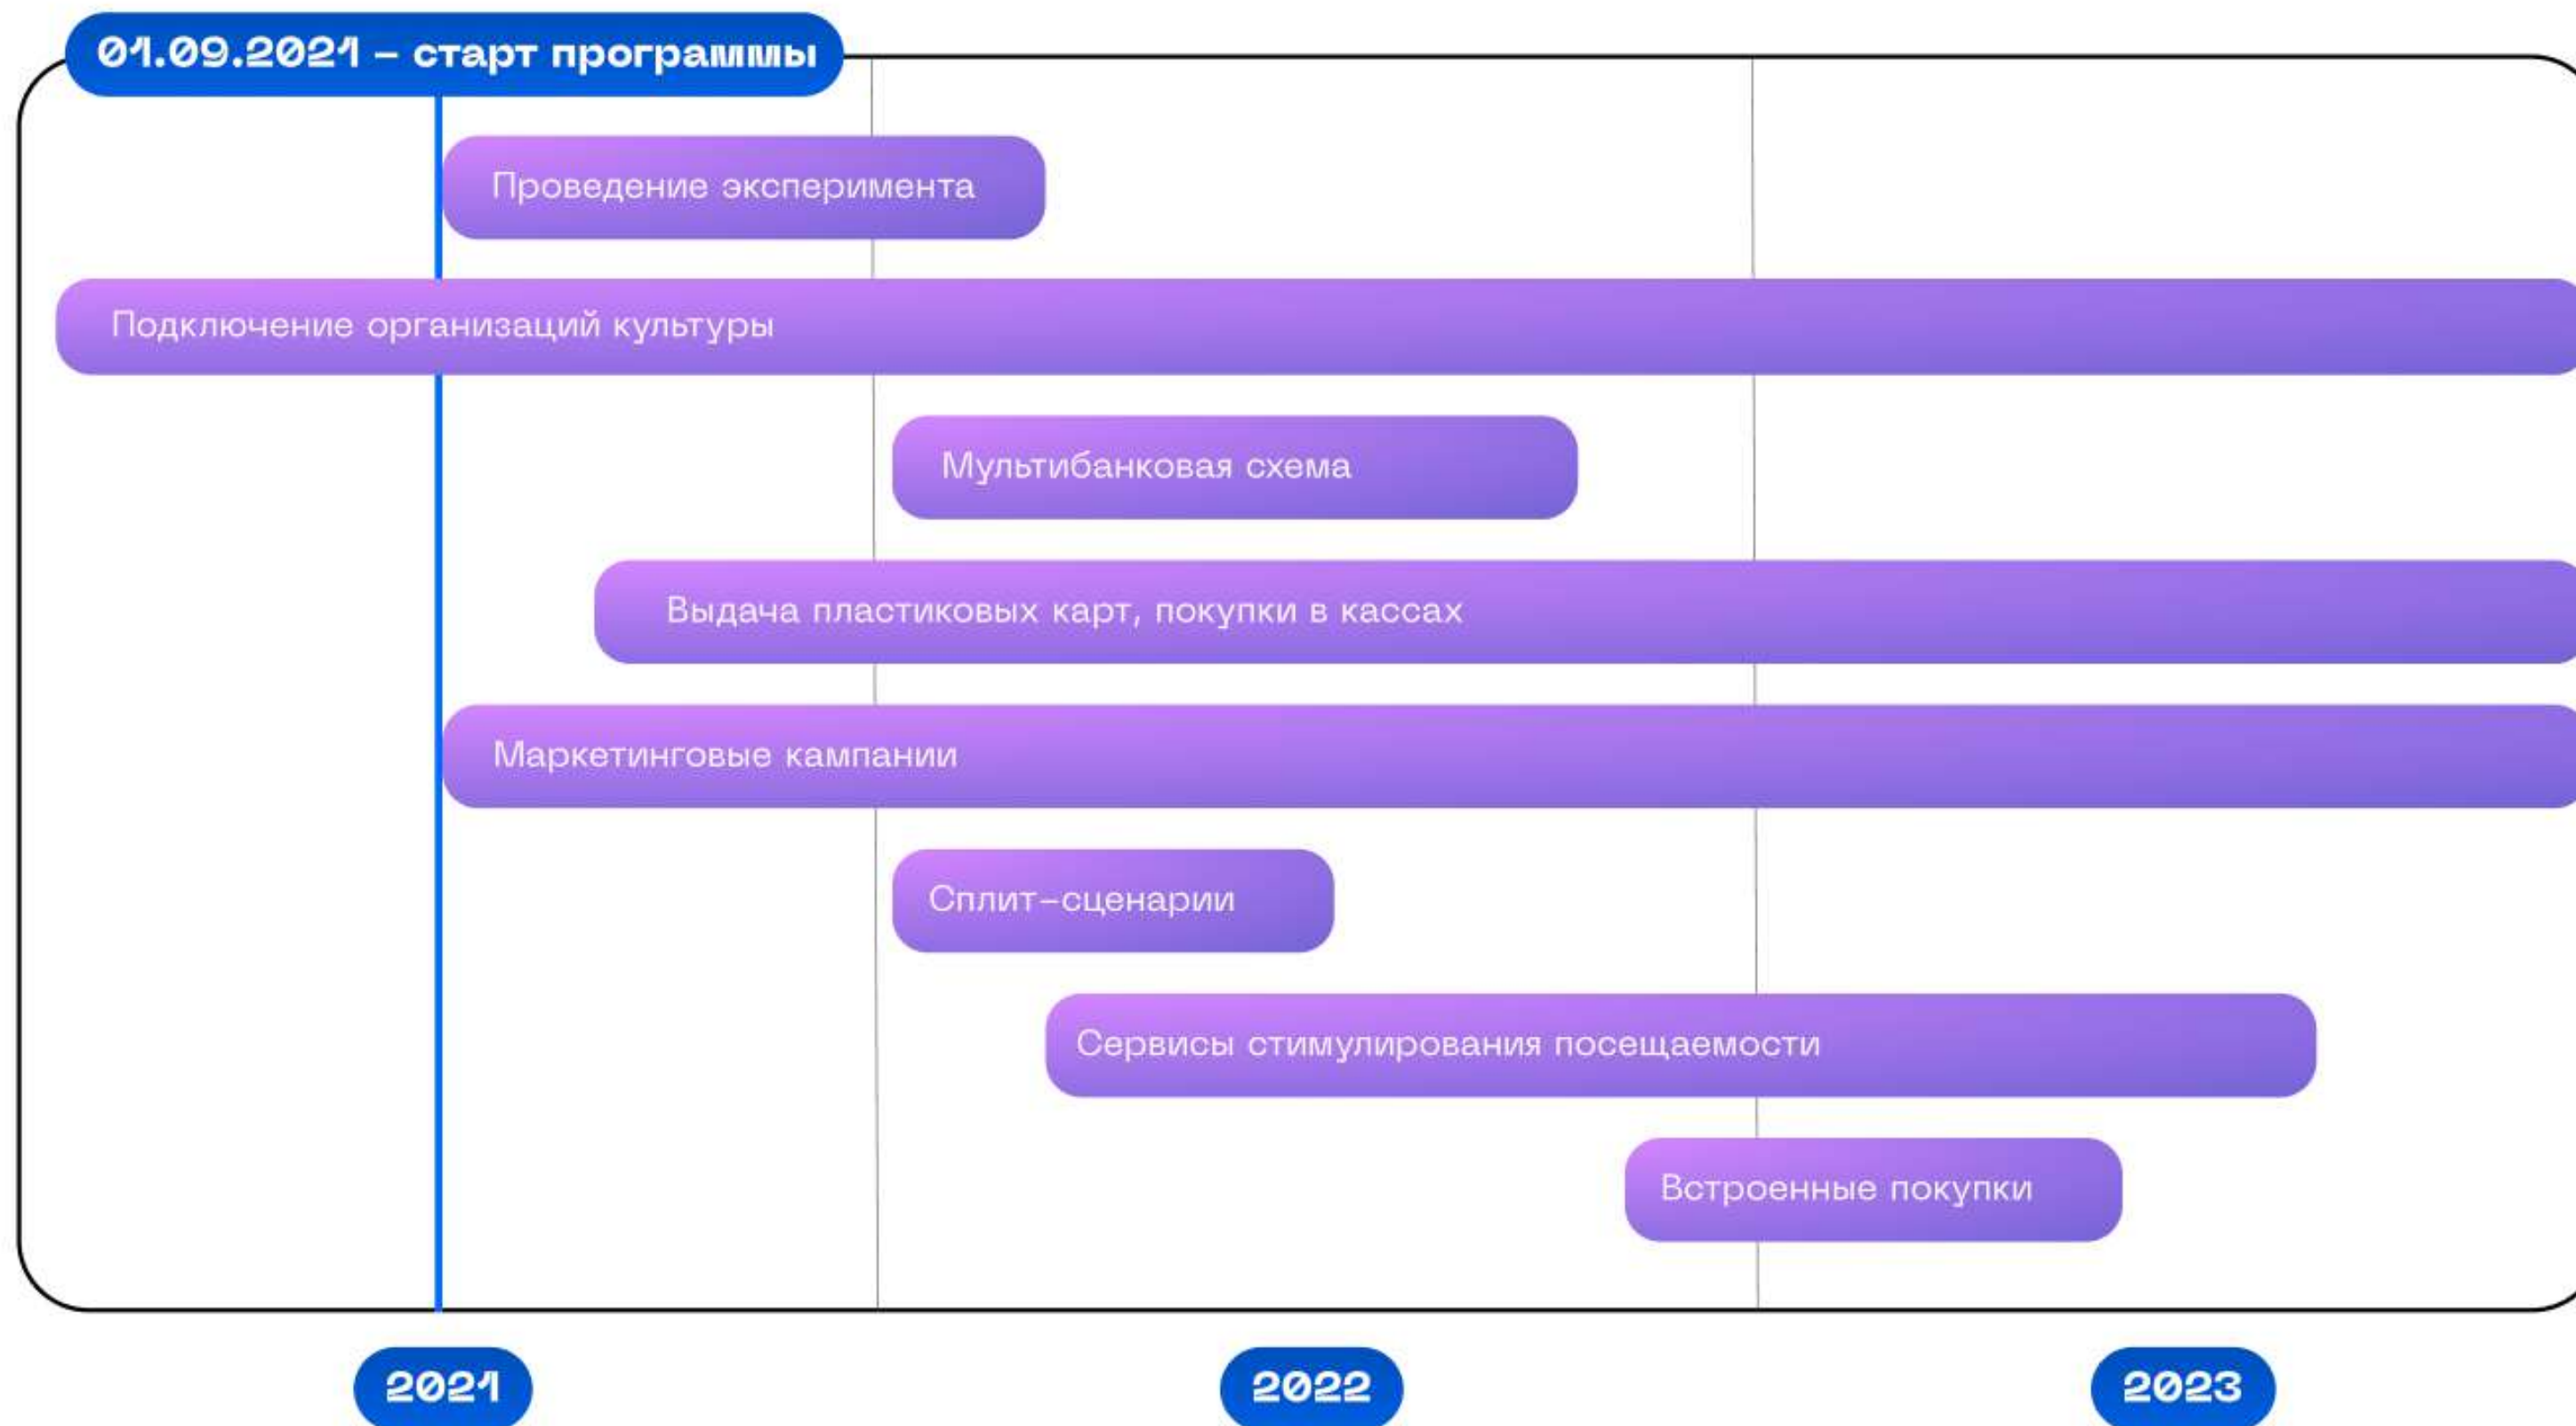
01.09.2021 – старт программы

Проведение эксперимента

Подключение организаций культуры

Мультибанковая схема

Выдача пластиковых карт, покупки в кассах

Маркетинговые кампании

Сплит-сценарии

Сервисы стимулирования посещаемости

Встроенные покупки

2021

2022

2023